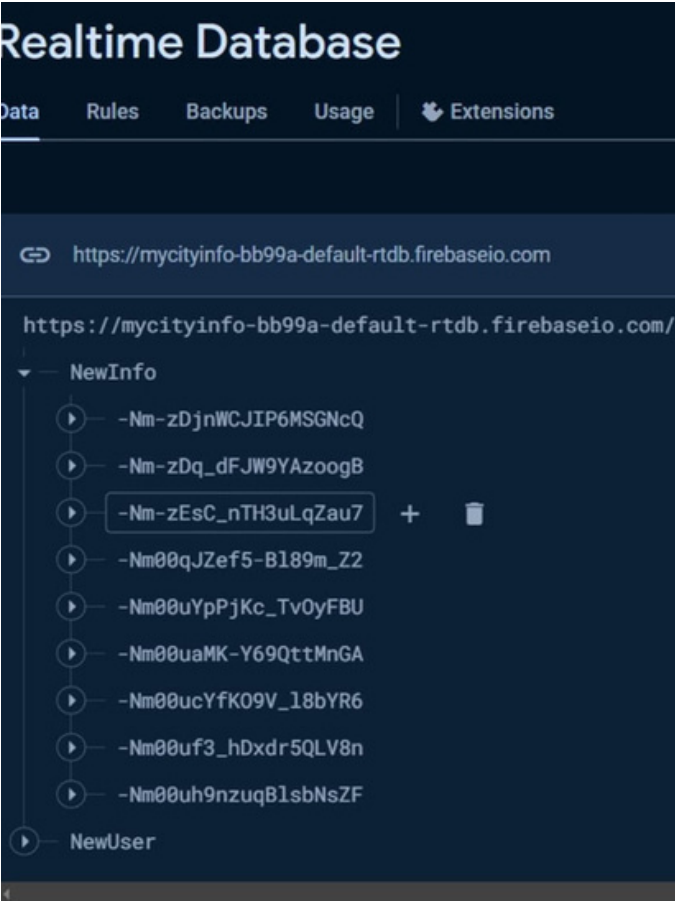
Realtime Database

Data Rules Backups Usage Extensions

https://mycityinfo-bb99a-default-rtdb.firebaseio.com

https://mycityinfo-bb99a-default-rtdb.firebaseio.com/

NewInfo

-Nm-zDjnWCJIP6MSGNcQ

-Nm-zDq_dFJW9YAzoogB

-Nm-zEsC_nTH3uLqZau7

-Nm00qJZef5-Bl89m_Z2

-Nm00uYpPjKc_TvOyFBU

-Nm00uaMK-Y69QttMnGA

-Nm00ucYfKO9V_l8bYR6

-Nm00uf3_hDxdr5QLV8n

-Nm00uh9nzuqBlsbNsZF

NewUser